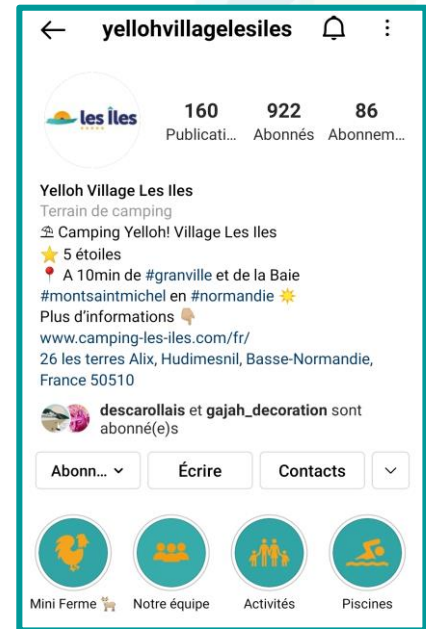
←  yellohvillagelesiles

les îles

160 Publicati…
922 Abonnés
86 Abonnem…

Yelloh Village Les Iles
Terrain de camping
⛱ Camping Yelloh! Village Les Iles
⭐ 5 étoiles
📍 A 10min de #granville et de la Baie #montsaintmichel en #normandie ☀️
Plus d'informations 👇
www.camping-les-iles.com/fr/
26 les terres Alix, Hudimesnil, Basse-Normandie, France 50510

descarollais et gajah_decoration sont abonné(e)s

Abonn… ⌄ | Écrire | Contacts | ⌄

Mini Ferme 🐐 | Notre équipe | Activités | Piscines